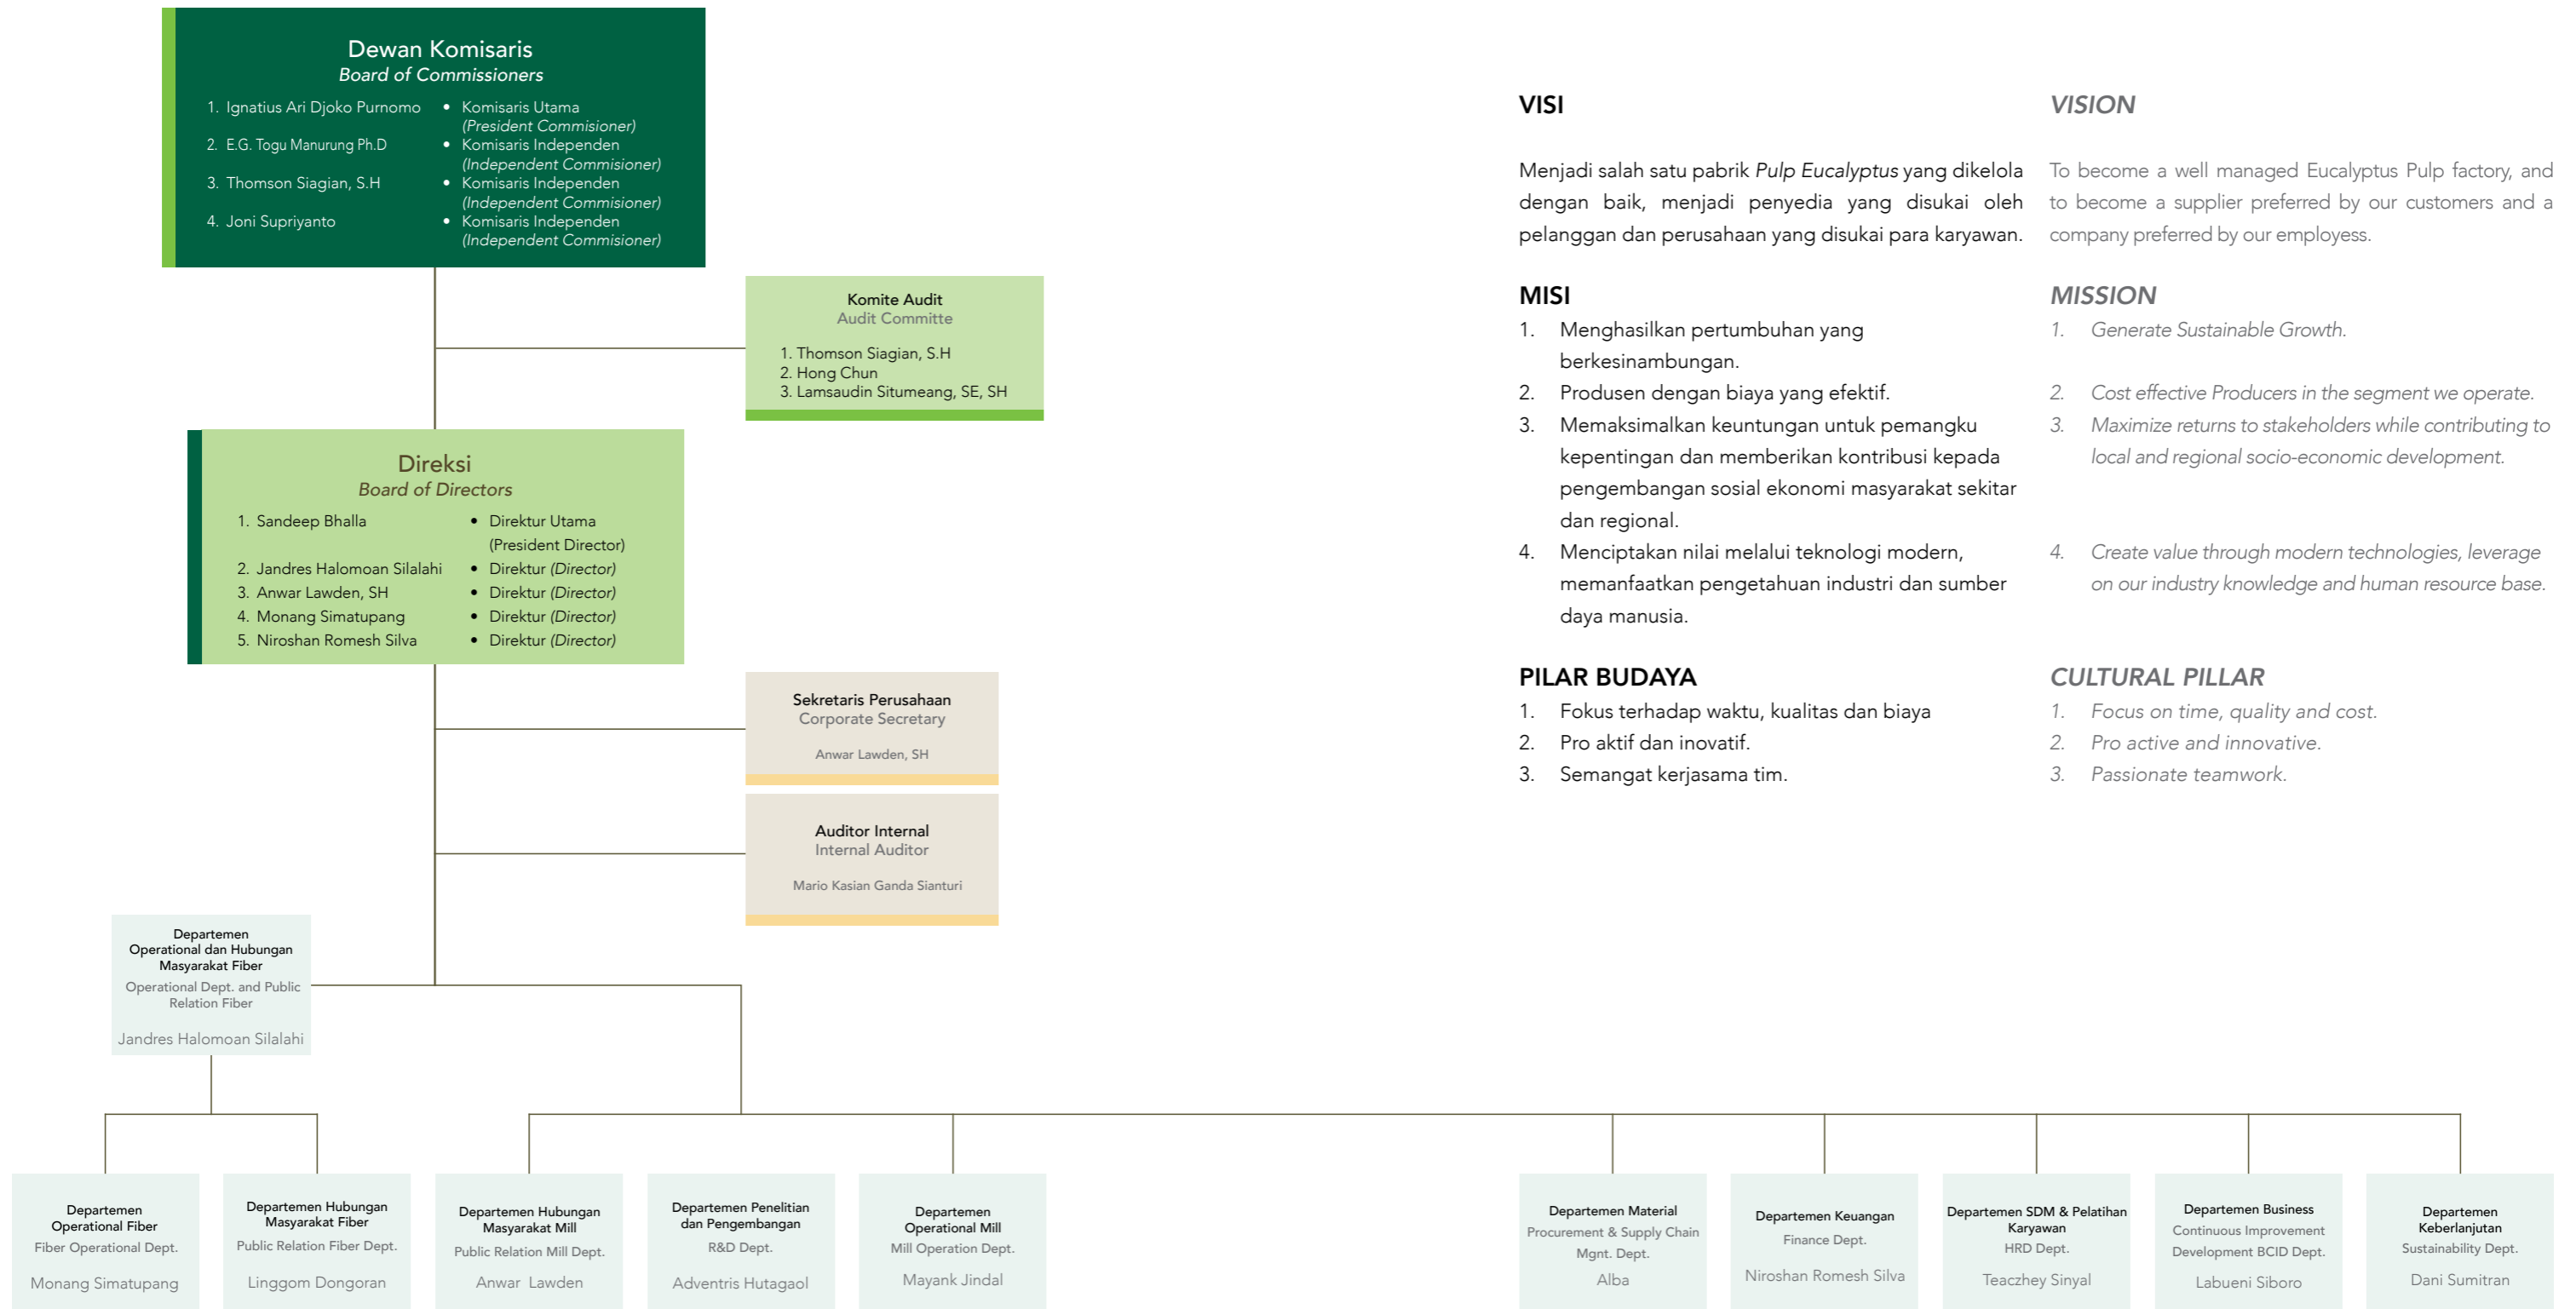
Dewan Komisaris
Board of Commissioners

1. Ignatius Ari Djoko Purnomo
• Komisaris Utama (President Commisioner)
2. E.G. Togu Manurung Ph.D
• Komisaris Independen (Independent Commisioner)
3. Thomson Siagian, S.H
• Komisaris Independen (Independent Commisioner)
4. Joni Supriyanto
• Komisaris Independen (Independent Commisioner)

Komite Audit
Audit Committe

1. Thomson Siagian, S.H
2. Hong Chun
3. Lamsaudin Situmeang, SE, SH

Direksi
Board of Directors

1. Sandeep Bhalla
• Direktur Utama (President Director)
2. Jandres Halomoan Silalahi
• Direktur (Director)
3. Anwar Lawden, SH
• Direktur (Director)
4. Monang Simatupang
• Direktur (Director)
5. Niroshan Romesh Silva
• Direktur (Director)

Sekretaris Perusahaan
Corporate Secretary
Anwar Lawden, SH

Auditor Internal
Internal Auditor
Mario Kasian Ganda Sianturi

Departemen Operational dan Hubungan Masyarakat Fiber
Operational Dept. and Public Relation Fiber
Jandres Halomoan Silalahi

Departemen Operational Fiber
Fiber Operational Dept.
Monang Simatupang

Departemen Hubungan Masyarakat Fiber
Public Relation Fiber Dept.
Linggom Dongoran

Departemen Hubungan Masyarakat Mill
Public Relation Mill Dept.
Anwar Lawden

Departemen Penelitian dan Pengembangan
R&D Dept.
Adventris Hutagaol

Departemen Operational Mill
Mill Operation Dept.
Mayank Jindal

Departemen Material
Procurement & Supply Chain Mgnt. Dept.
Alba

Departemen Keuangan
Finance Dept.
Niroshan Romesh Silva

Departemen SDM & Pelatihan Karyawan
HRD Dept.
Teaczhey Sinyal

Departemen Business
Continuous Improvement Development BCID Dept.
Labueni Siboro

Departemen Keberlanjutan
Sustainability Dept.
Dani Sumitran

VISI

Menjadi salah satu pabrik Pulp Eucalyptus yang dikelola dengan baik, menjadi penyedia yang disukai oleh pelanggan dan perusahaan yang disukai para karyawan.

MISI
1. Menghasilkan pertumbuhan yang berkesinambungan.
2. Produsen dengan biaya yang efektif.
3. Memaksimalkan keuntungan untuk pemangku kepentingan dan memberikan kontribusi kepada pengembangan sosial ekonomi masyarakat sekitar dan regional.
4. Menciptakan nilai melalui teknologi modern, memanfaatkan pengetahuan industri dan sumber daya manusia.

PILAR BUDAYA
1. Fokus terhadap waktu, kualitas dan biaya
2. Pro aktif dan inovatif.
3. Semangat kerjasama tim.

VISION

To become a well managed Eucalyptus Pulp factory, and to become a supplier preferred by our customers and a company preferred by our employess.

MISSION
1. Generate Sustainable Growth.
2. Cost effective Producers in the segment we operate.
3. Maximize returns to stakeholders while contributing to local and regional socio-economic development.
4. Create value through modern technologies, leverage on our industry knowledge and human resource base.

CULTURAL PILLAR
1. Focus on time, quality and cost.
2. Pro active and innovative.
3. Passionate teamwork.